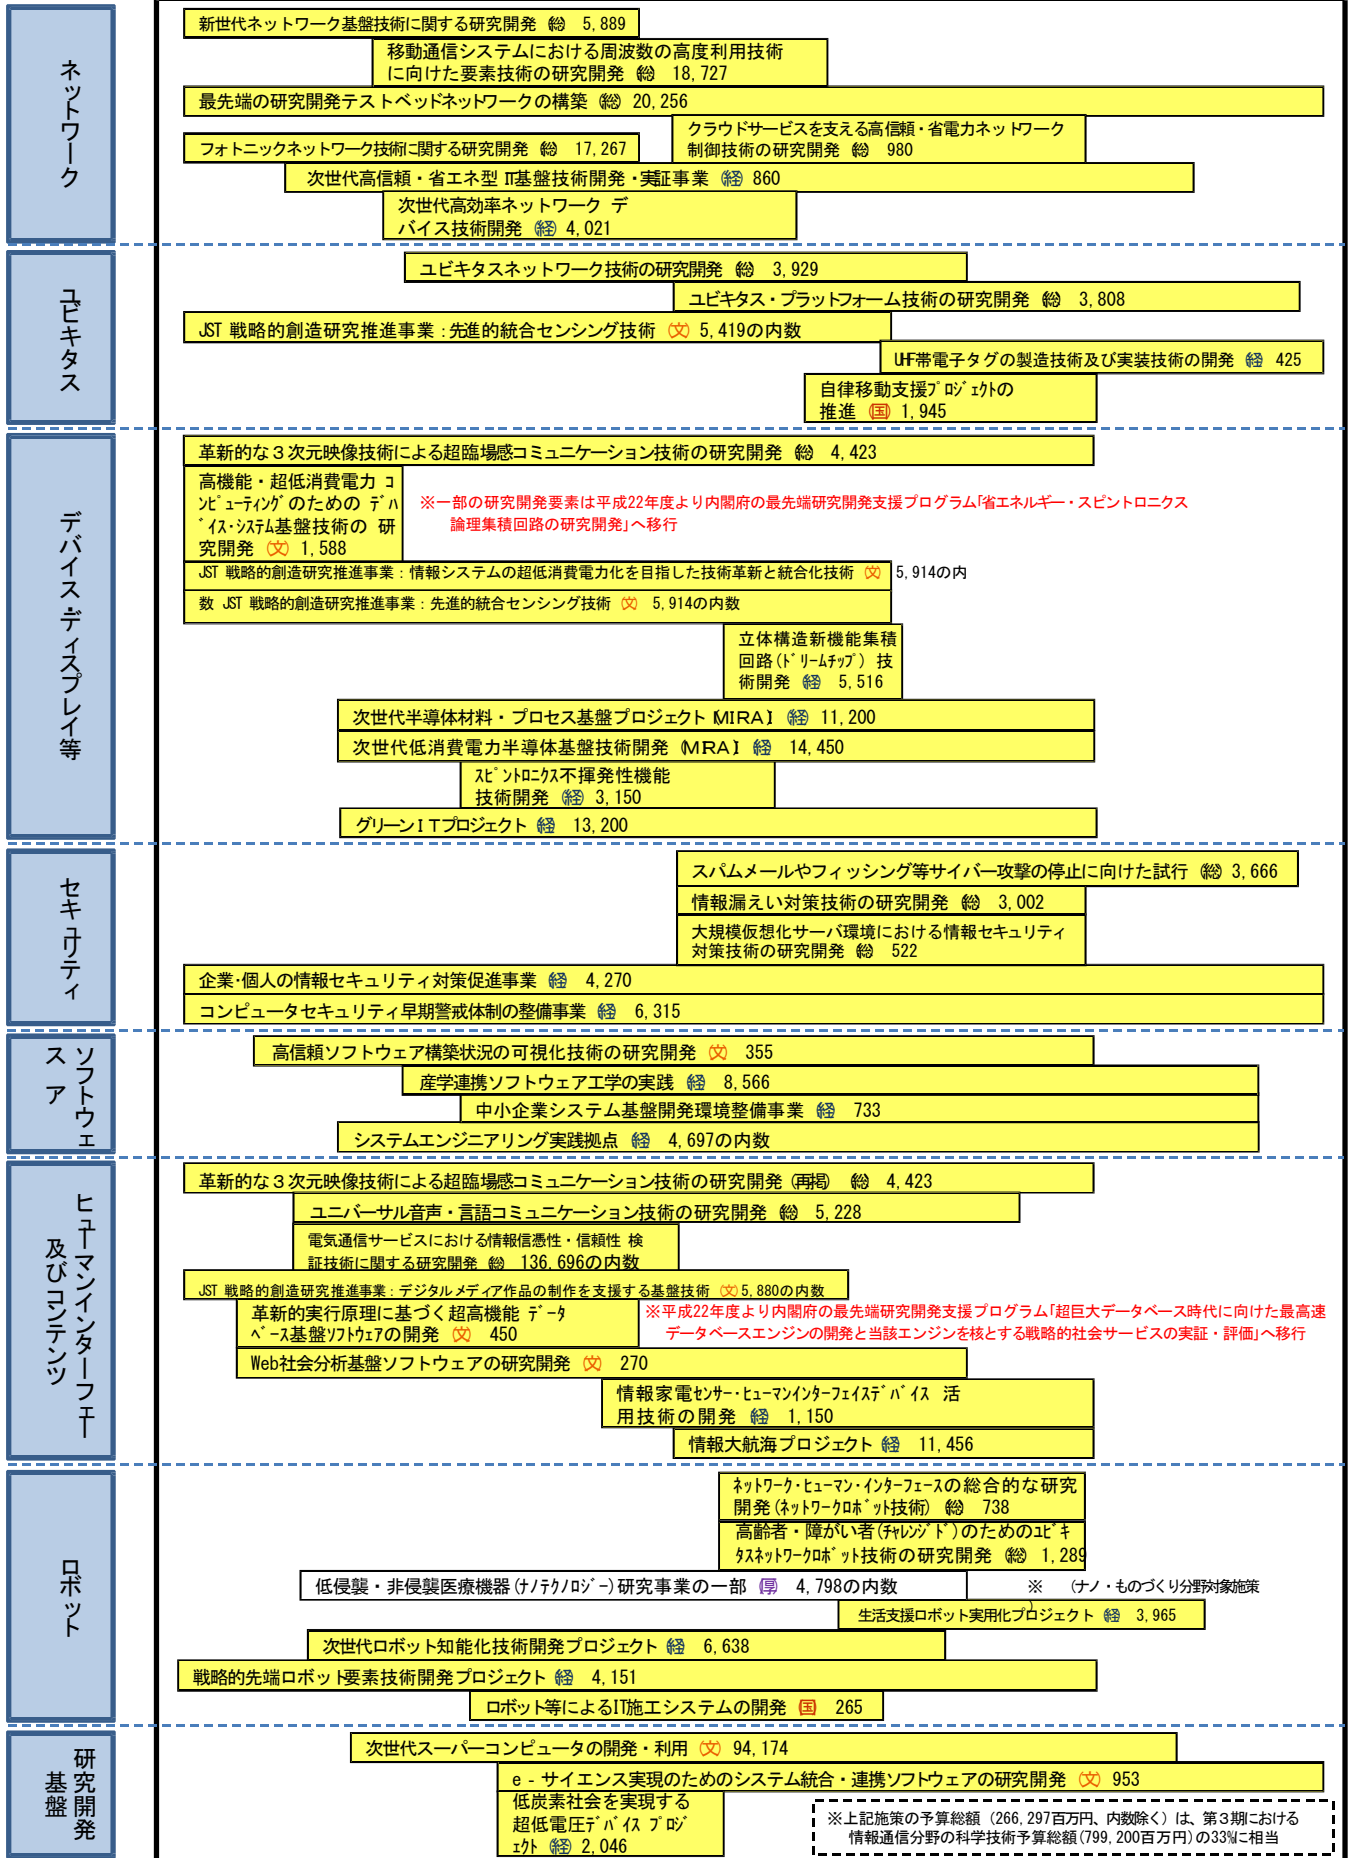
ネットワーク

新世代ネットワーク基盤技術に関する研究開発 総 5,889
移動通信システムにおける周波数の高度利用技術に向けた要素技術の研究開発 総 18,727
最先端の研究開発テストベッドネットワークの構築 総 20,256
フォトニックネットワーク技術に関する研究開発 総 17,267
クラウドサービスを支える高信頼・省電力ネットワーク制御技術の研究開発 総 980
次世代高信頼・省エネ型 IT基盤技術開発・実証事業 経 860
次世代高効率ネットワーク デバイス技術開発 経 4,021

ユビキタス

ユビキタスネットワーク技術の研究開発 総 3,929
ユビキタス・プラットフォーム技術の研究開発 総 3,808
JST 戦略的創造研究推進事業：先進的統合センシング技術 文 5,419の内数
UHF帯電子タグの製造技術及び実装技術の開発 経 425
自律移動支援プロジェクトの推進 国 1,945

デバイス・ディスプレイ等

革新的な３次元映像技術による超臨場感コミュニケーション技術の研究開発 総 4,423
高機能・超低消費電力 コンピューティングのための デバイス・システム基盤技術の 研究開発 文 1,588
※一部の研究開発要素は平成22年度より内閣府の最先端研究開発支援プログラム「省エネルギー・スピントロニクス論理集積回路の研究開発」へ移行
JST 戦略的創造研究推進事業：情報システムの超低消費電力化を目指した技術革新と統合化技術 文 5,914の内数
JST 戦略的創造研究推進事業：先進的統合センシング技術 文 5,914の内数
立体構造新機能集積回路（ドリームチップ）技術開発 経 5,516
次世代半導体材料・プロセス基盤プロジェクト（MIRAI） 経 11,200
次世代低消費電力半導体基盤技術開発（MIRAI） 経 14,450
スピントロニクス不揮発性機能技術開発 経 3,150
グリーンＩＴプロジェクト 経 13,200

セキュリティ

スパムメールやフィッシング等サイバー攻撃の停止に向けた試行 総 3,666
情報漏えい対策技術の研究開発 総 3,002
大規模仮想化サーバ環境における情報セキュリティ対策技術の研究開発 総 522
企業・個人の情報セキュリティ対策促進事業 経 4,270
コンピュータセキュリティ早期警戒体制の整備事業 経 6,315

ソフトウェア

高信頼ソフトウェア構築状況の可視化技術の研究開発 文 355
産学連携ソフトウェア工学の実践 経 8,566
中小企業システム基盤開発環境整備事業 経 733
システムエンジニアリング実践拠点 経 4,697の内数

ヒューマンインターフェース及びコンテンツ

革新的な３次元映像技術による超臨場感コミュニケーション技術の研究開発（再掲） 総 4,423
ユニバーサル音声・言語コミュニケーション技術の研究開発 総 5,228
電気通信サービスにおける情報信憑性・信頼性 検証技術に関する研究開発 総 136,696の内数
JST 戦略的創造研究推進事業：デジタルメディア作品の制作を支援する基盤技術 文 5,880の内数
革新的実行原理に基づく超高機能 データベース基盤ソフトウェアの開発 文 450
※平成22年度より内閣府の最先端研究開発支援プログラム「超巨大データベース時代に向けた最高速データベースエンジンの開発と当該エンジンを核とする戦略的社会サービスの実証・評価」へ移行
Web社会分析基盤ソフトウェアの研究開発 文 270
情報家電センサー・ヒューマンインターフェイスデバイス 活用技術の開発 経 1,150
情報大航海プロジェクト 経 11,456

ロボット

ネットワーク・ヒューマン・インターフェースの総合的な研究開発（ネットワークロボット技術） 総 738
高齢者・障がい者（チャレンジド）のためのユビキタスネットワークロボット技術の研究開発 総 1,289
低侵襲・非侵襲医療機器（ナノテクノロジー）研究事業の一部 厚 4,798の内数
※ （ナノ・ものづくり分野対象施策
生活支援ロボット実用化プロジェクト 経 3,965
次世代ロボット知能化技術開発プロジェクト 経 6,638
戦略的先端ロボット要素技術開発プロジェクト 経 4,151
ロボット等によるIT施工システムの開発 国 265

研究開発基盤

次世代スーパーコンピュータの開発・利用 文 94,174
ｅ－サイエンス実現のためのシステム統合・連携ソフトウェアの研究開発 文 953
低炭素社会を実現する超低電圧デバイスプロジェクト 経 2,046
※上記施策の予算総額（266,297百万円、内数除く）は、第３期における情報通信分野の科学技術予算総額（799,200百万円）の33%に相当